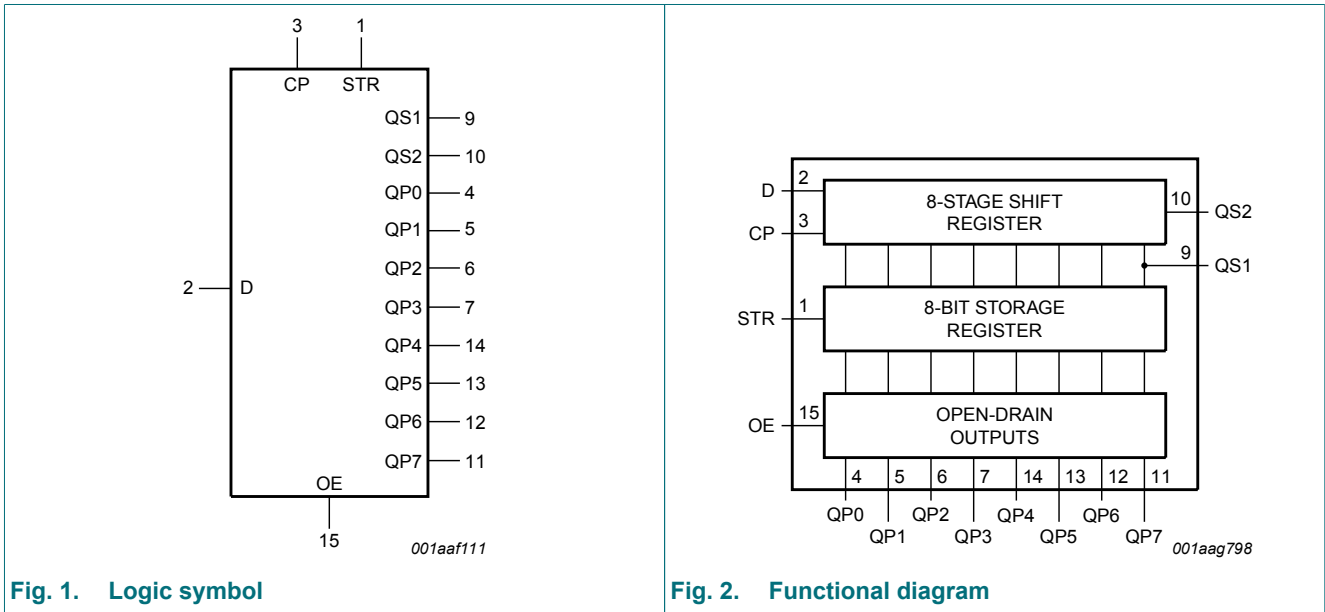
3 1
CP STR
QS1 9
QS2 10
QP0 4
QP1 5
QP2 6
2 D
QP3 7
QP4 14
QP5 13
QP6 12
QP7 11
OE
15
001aaf111

Fig. 1. Logic symbol

D 2
CP 3
8-STAGE SHIFT REGISTER
10 QS2
9 QS1
STR 1
8-BIT STORAGE REGISTER
OE 15
OPEN-DRAIN OUTPUTS
4 5 6 7 14 13 12 11
QP0 QP1 QP2 QP3 QP4 QP5 QP6 QP7
001aag798

Fig. 2. Functional diagram